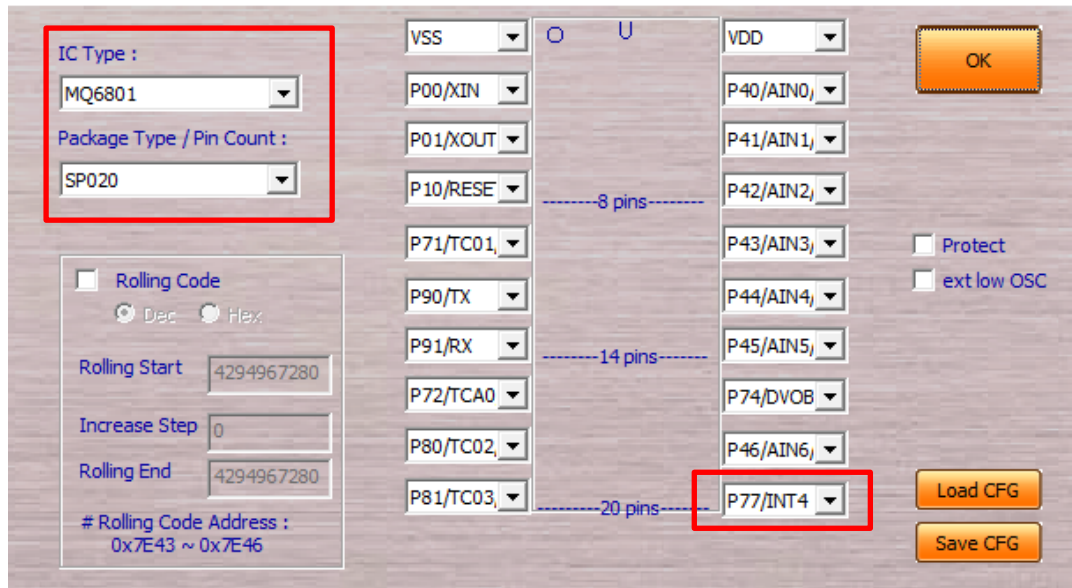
IC Type :
MQ6801
Package Type / Pin Count :
SP020

Rolling Code
Dec Hex
Rolling Start 4294967280
Increase Step 0
Rolling End 4294967280
# Rolling Code Address : 0x7E43 ~ 0x7E46

VSS
P00/XIN
P01/XOUT
P10/RESE
P71/TC01,
P90/TX
P91/RX
P72/TCA0
P80/TC02,
P81/TC03,

O U
--------8 pins--------
--------14 pins-------
---------20 pins---------

VDD
P40/AIN0,
P41/AIN1,
P42/AIN2,
P43/AIN3,
P44/AIN4,
P45/AIN5,
P74/DVOB
P46/AIN6,
P77/INT4

OK
Protect
ext low OSC
Load CFG
Save CFG